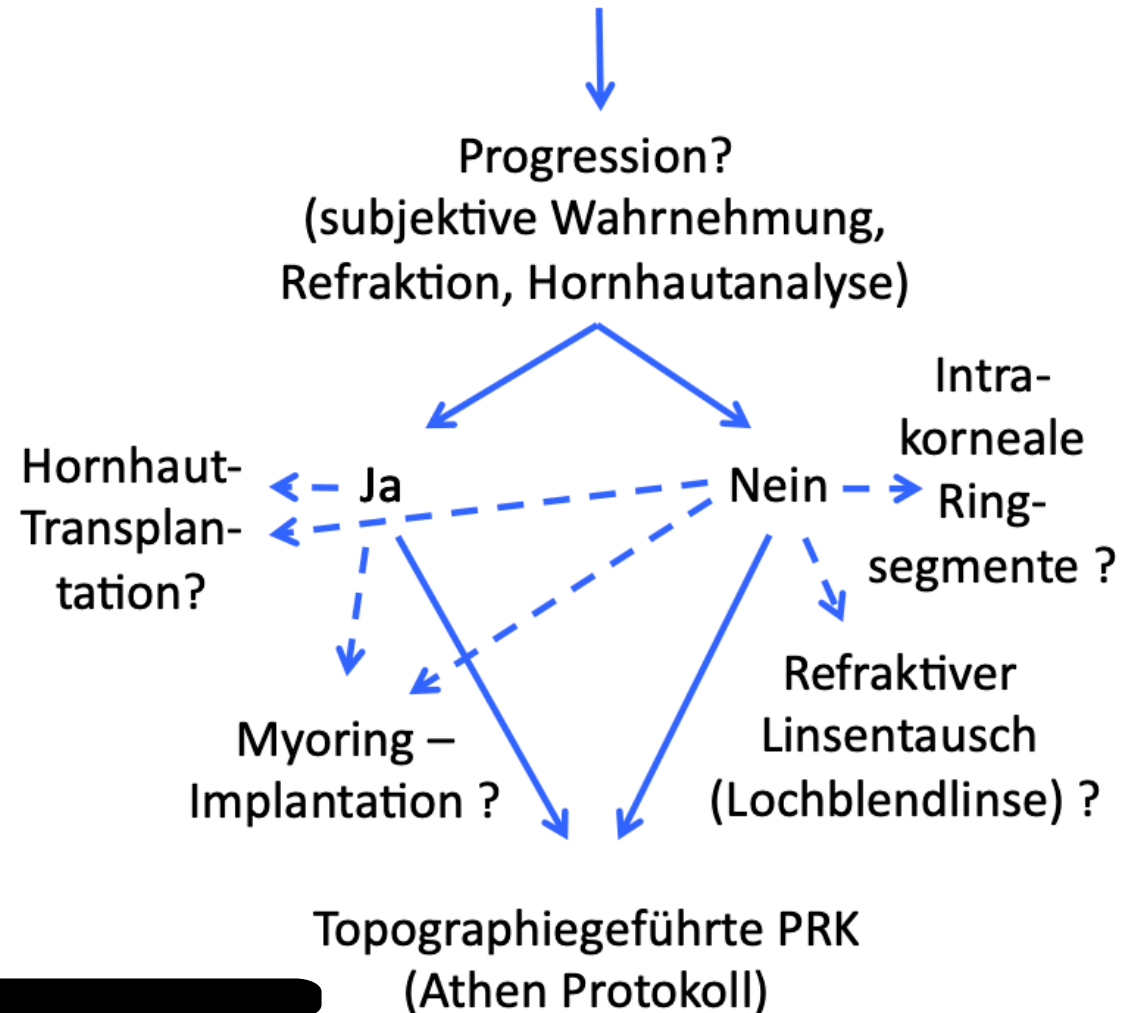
Progression?
(subjektive Wahrnehmung, Refraktion, Hornhautanalyse)

Hornhaut-Transplantation?

Ja

Nein

Intrakorneale Ringsegmente ?

Myoring – Implantation ?

Refraktiver Linsentausch (Lochblendlinse) ?

Topographiegeführte PRK (Athen Protokoll)